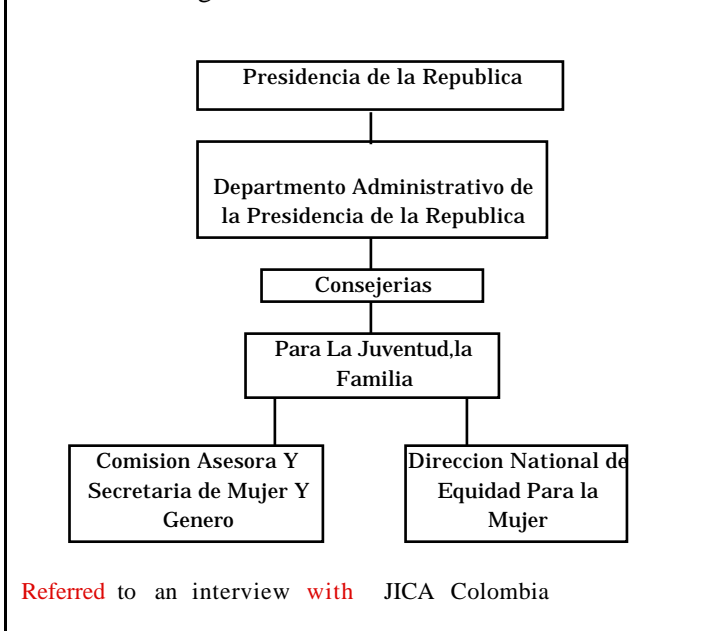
Presidencia de la Republica

Departmento Administrativo de la Presidencia de la Republica

Consejerias

Para La Juventud,la Familia

Comision Asesora Y Secretaria de Mujer Y Genero

Direccion National de Equidad Para la Mujer

Referred to an interview with JICA Colombia